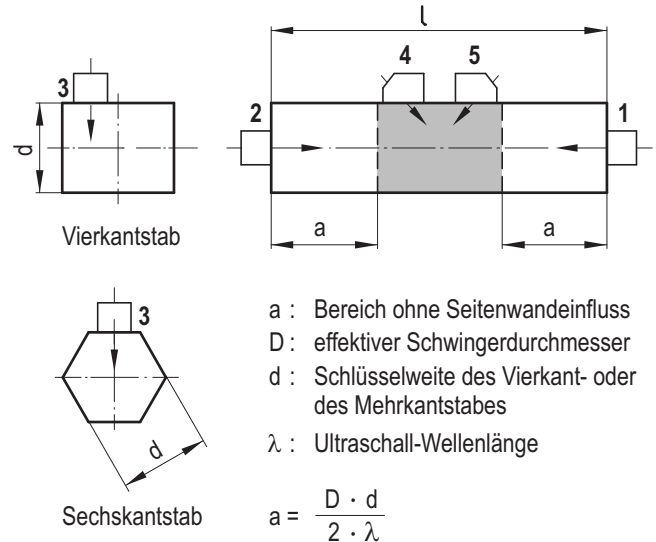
l

3

d

Vierkantstab

2

4

5

1

a

a

3

d

Sechskantstab

a : Bereich ohne Seitenwandeinfluss
D : effektiver Schwingerdurchmesser
d : Schlüsselweite des Vierkant- oder des Mehrkantstabes
λ : Ultraschall-Wellenlänge

$a = \frac{D \cdot d}{2 \cdot \lambda}$